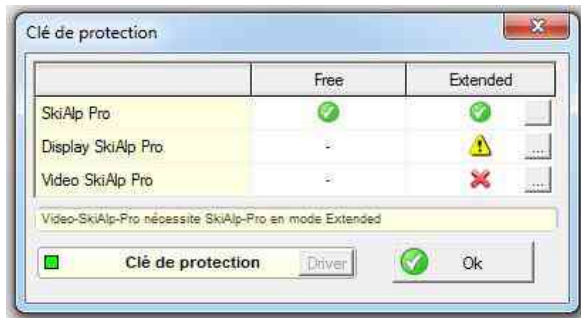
Clé de protection

| | Free | Extended | |
|---|---|---|---|
| SkiAlp Pro | | | ... |
| Display SkiAlp Pro | - | | ... |
| Video SkiAlp Pro | - | | ... |

Video-SkiAlp-Pro nécessite SkiAlp-Pro en mode Extended

Clé de protection Driver

Ok